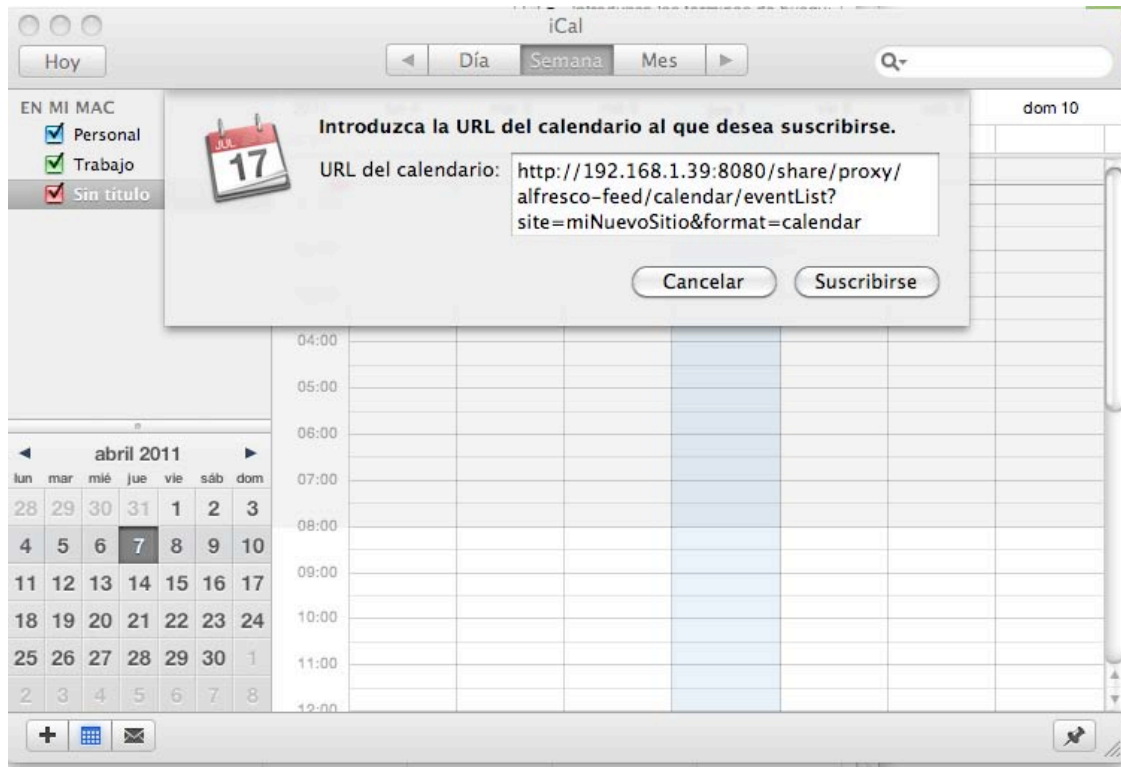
iCal

Hoy

Día Semana Mes

EN MI MAC
Personal
Trabajo
Sin título

dom 10

JUL
17

Introduzca la URL del calendario al que desea suscribirse.

URL del calendario: http://192.168.1.39:8080/share/proxy/alfresco-feed/calendar/eventList?site=miNuevoSitio&format=calendar

Cancelar Suscribirse

04:00
05:00
06:00
07:00
08:00
09:00
10:00
11:00
12:00

abril 2011

| lun | mar | mié | jue | vie | sáb | dom |
|---|---|---|---|---|---|---|
| 28 | 29 | 30 | 31 | 1 | 2 | 3 |
| 4 | 5 | 6 | 7 | 8 | 9 | 10 |
| 11 | 12 | 13 | 14 | 15 | 16 | 17 |
| 18 | 19 | 20 | 21 | 22 | 23 | 24 |
| 25 | 26 | 27 | 28 | 29 | 30 | 1 |
| 2 | 3 | 4 | 5 | 6 | 7 | 8 |